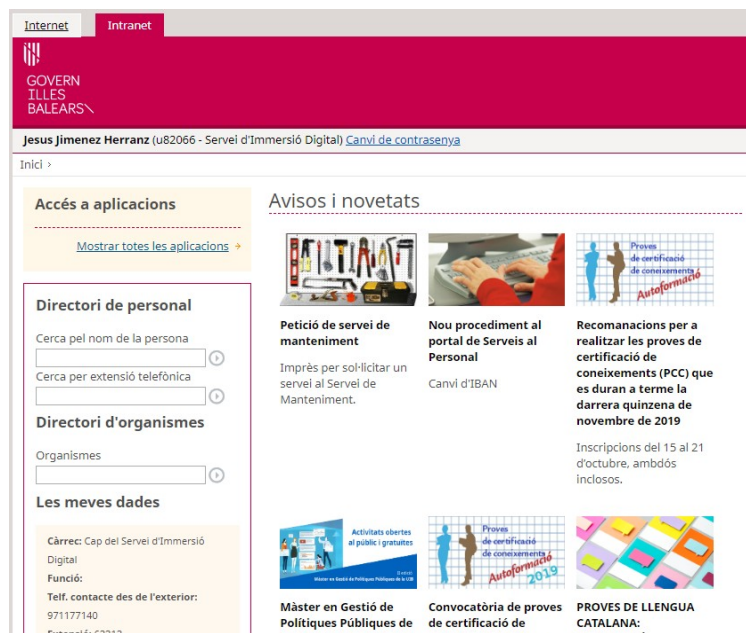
Internet Intranet

GOVERN
ILLES
BALEARS

Jesus Jimenez Herranz (u82066 - Servei d'Immersió Digital) Canvi de contrasenya

Inici ›

Accés a aplicacions

Mostrar totes les aplicacions ›

Directori de personal

Cerca pel nom de la persona

Cerca per extensió telefònica

Directori d'organismes

Organismes

Les meves dades

Càrrec: Cap del Servei d'Immersió Digital
Funció:
Telf. contacte des de l'exterior: 971177140
Extensió: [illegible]

Avisos i novetats

Petició de servei de manteniment

Imprès per sol·licitar un servei al Servei de Manteniment.

Nou procediment al portal de Serveis al Personal

Canvi d'IBAN

Proves de certificació de coneixements Autoformació

Recomanacions per a realitzar les proves de certificació de coneixements (PCC) que es duran a terme la darrera quinzena de novembre de 2019

Inscripcions del 15 al 21 d'octubre, ambdós inclosos.

Activitats obertes al públic i gratuïtes

Màster en Gestió de Polítiques Públiques de la UIB

Proves de certificació de coneixements Autoformació 2019

Màster en Gestió de Polítiques Públiques de

Convocatòria de proves de certificació de

PROVES DE LLENGUA CATALANA: